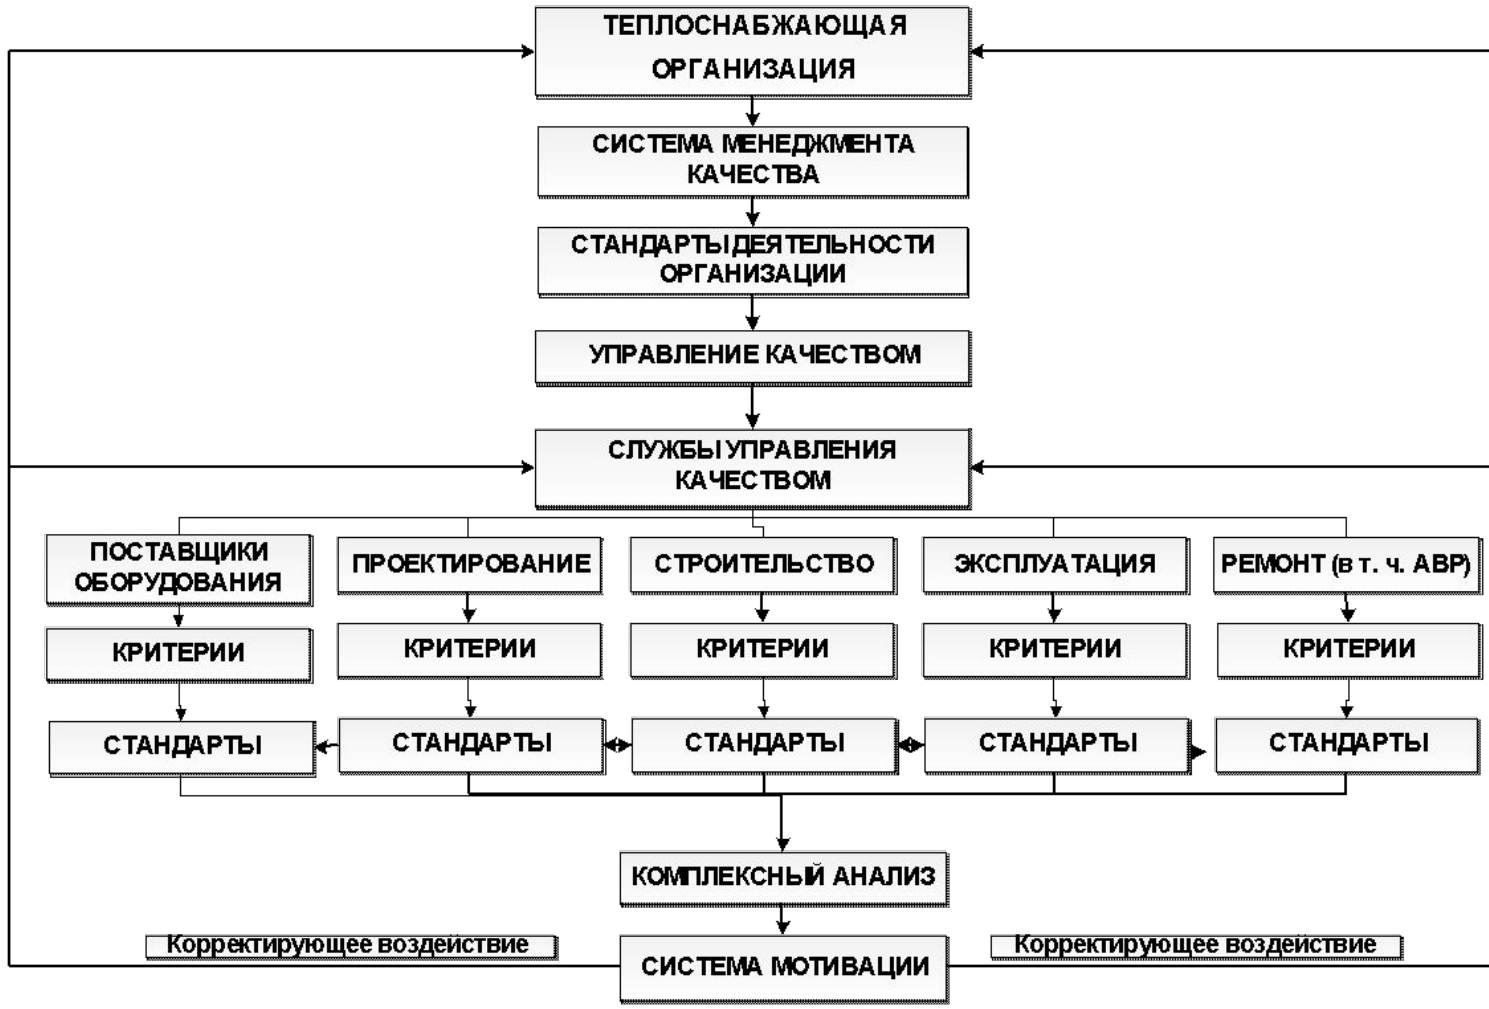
ТЕПЛОСНАБЖАЮЩАЯ ОРГАНИЗАЦИЯ

СИСТЕМА МЕНЕДЖМЕНТА КАЧЕСТВА

СТАНДАРТЫ ДЕЯТЕЛЬНОСТИ ОРГАНИЗАЦИИ

УПРАВЛЕНИЕ КАЧЕСТВОМ

СЛУЖБЫ УПРАВЛЕНИЯ КАЧЕСТВОМ

ПОСТАВЩИКИ ОБОРУДОВАНИЯ

КРИТЕРИИ

СТАНДАРТЫ

ПРОЕКТИРОВАНИЕ

КРИТЕРИИ

СТАНДАРТЫ

СТРОИТЕЛЬСТВО

КРИТЕРИИ

СТАНДАРТЫ

ЭКСПЛУАТАЦИЯ

КРИТЕРИИ

СТАНДАРТЫ

РЕМОНТ (в т. ч. АВР)

КРИТЕРИИ

СТАНДАРТЫ

КОМПЛЕКСНЫЙ АНАЛИЗ

Корректирующее воздействие

СИСТЕМА МОТИВАЦИИ

Корректирующее воздействие